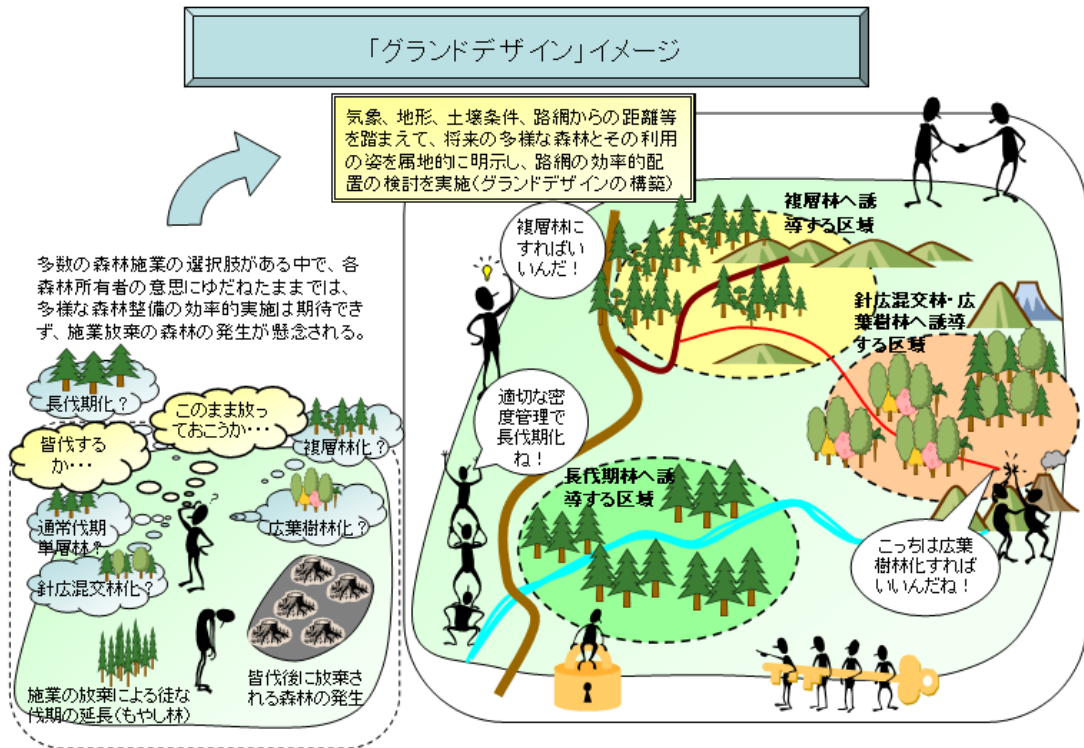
「グランドデザイン」イメージ

気象、地形、土壌条件、路網からの距離等を踏まえて、将来の多様な森林とその利用の姿を属地的に明示し、路網の効率的配置の検討を実施(グランドデザインの構築)

多数の森林施業の選択肢がある中で、各森林所有者の意思にゆだねたままでは、多様な森林整備の効率的実施は期待できず、施業放棄の森林の発生が懸念される。

長伐期化？

このまま放っておこうか・・・

皆伐するか・・・

複層林化？

通常伐期単層林？

広葉樹林化？

針広混交林化？

施業の放棄による徒な伐期の延長(もやし林)

皆伐後に放棄される森林の発生

複層林にすればいいんだ！

複層林へ誘導する区域

針広混交林・広葉樹林へ誘導する区域

適切な密度管理で長伐期化ね！

長伐期林へ誘導する区域

こっちは広葉樹林化すればいいんだね！